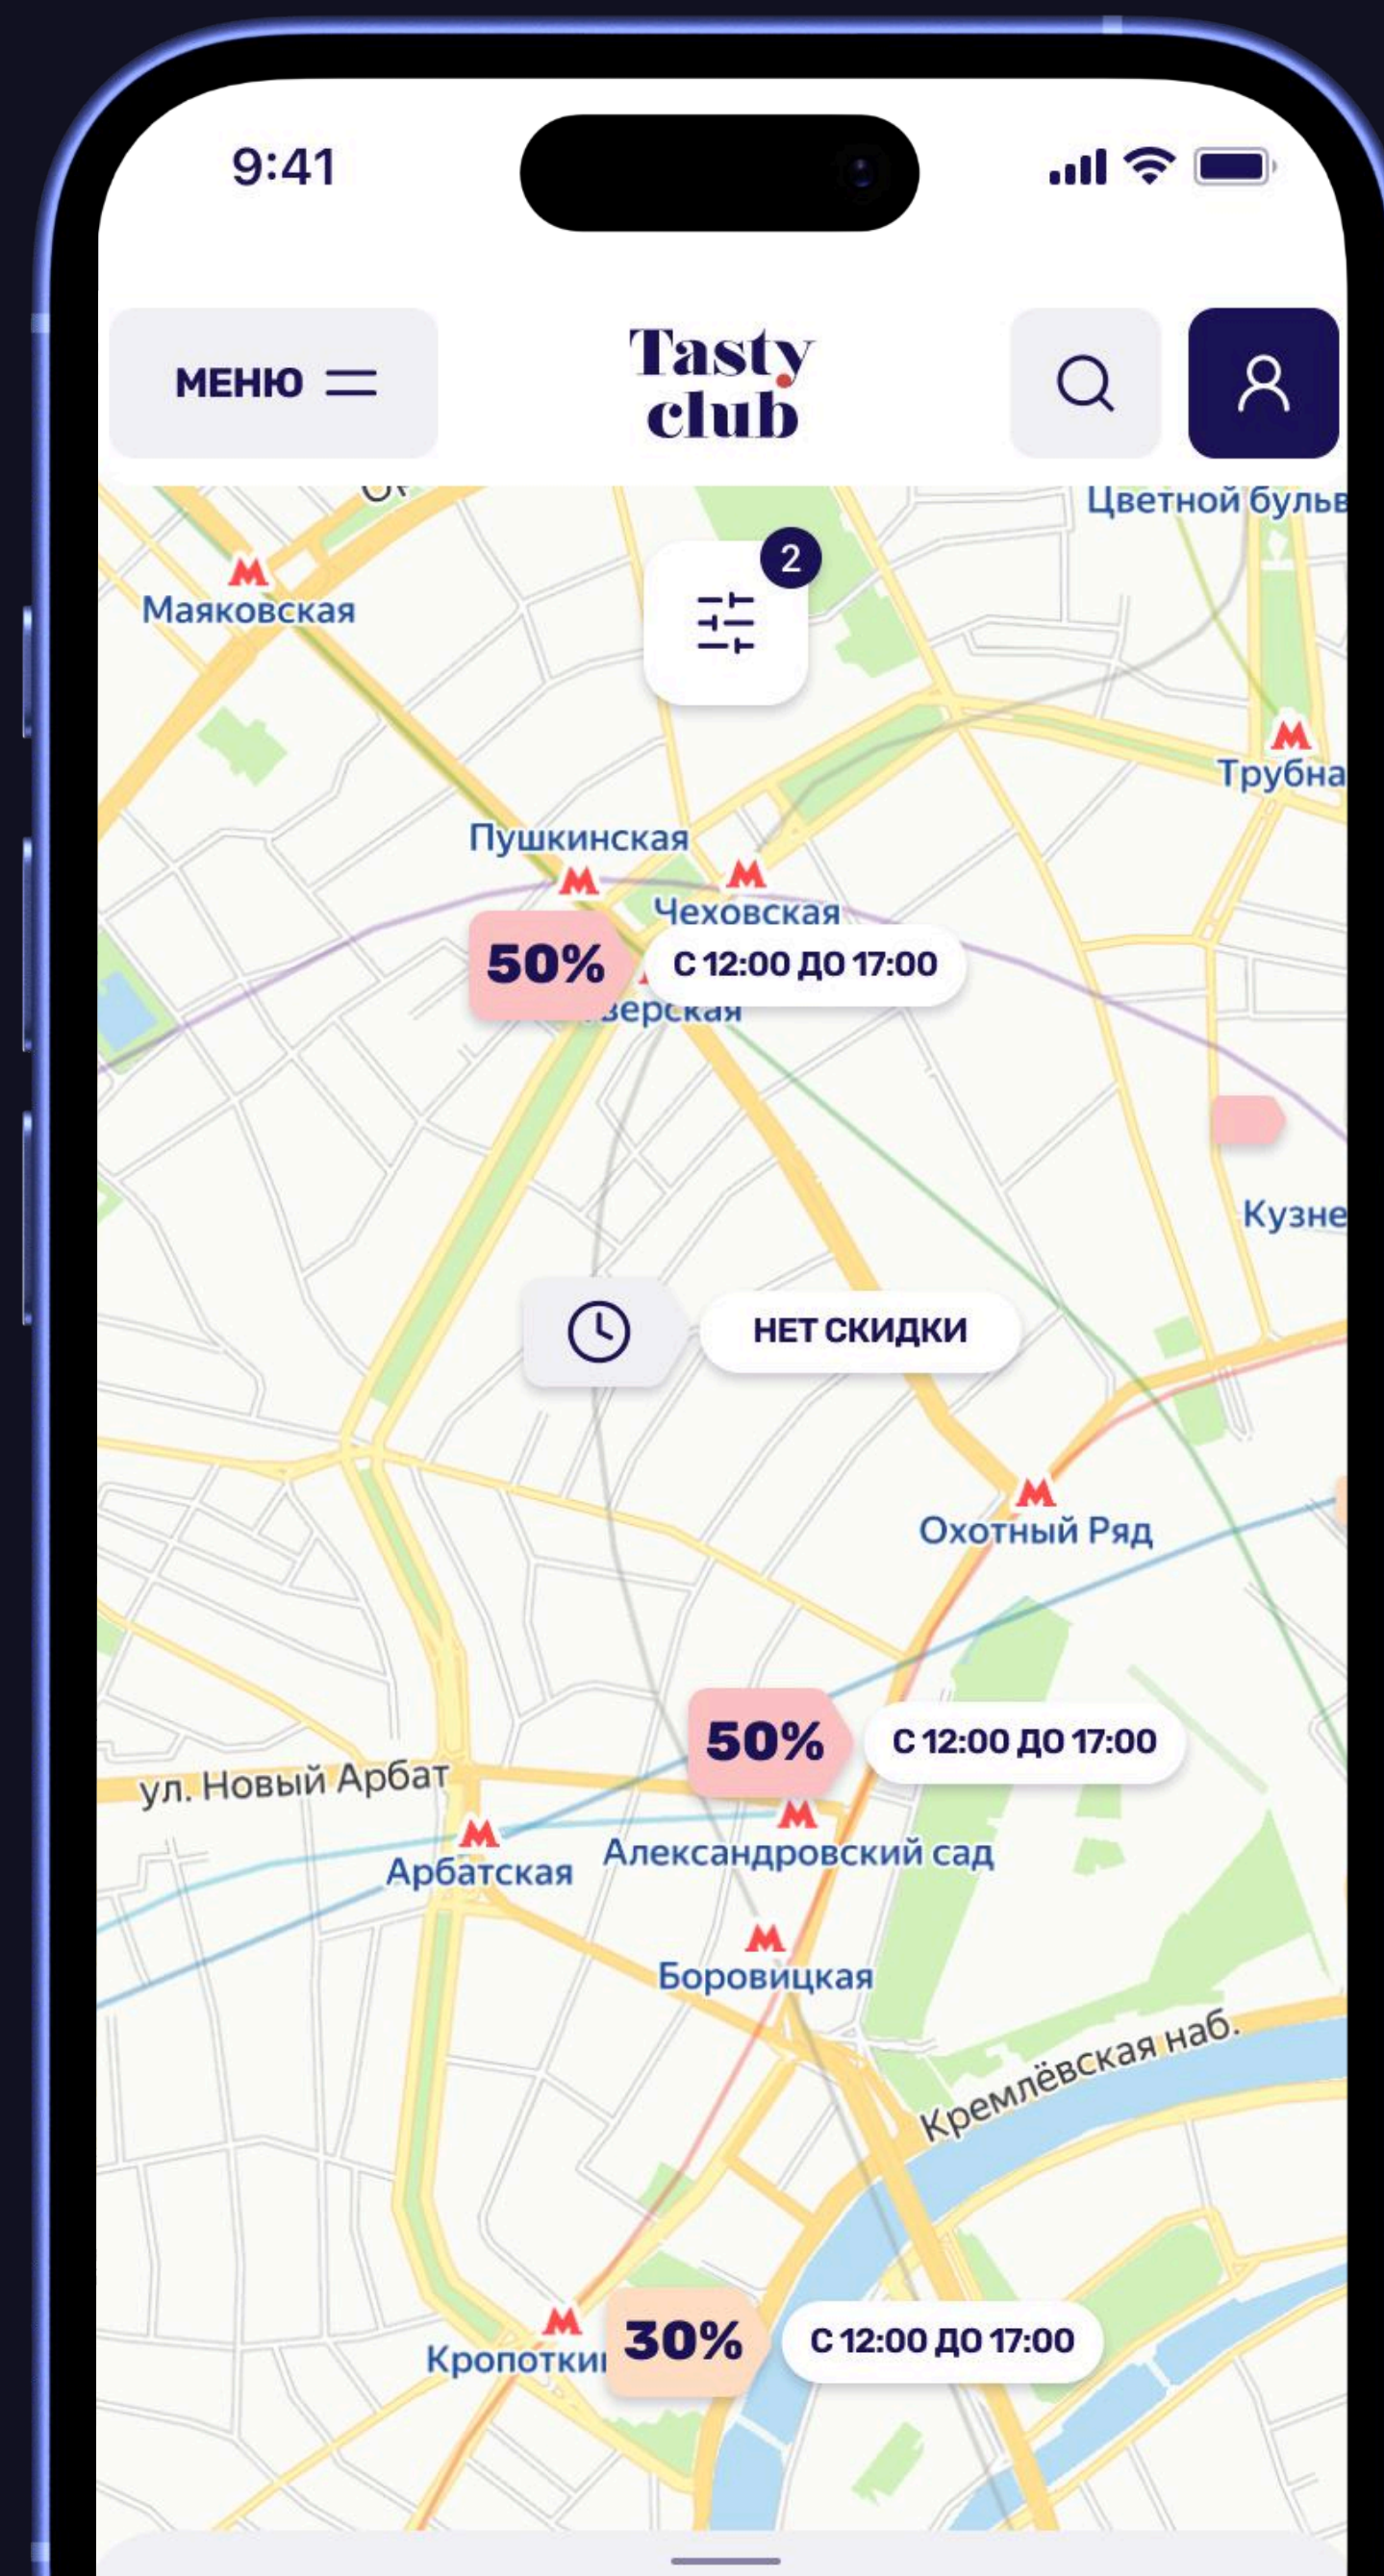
9:41

МЕНЮ

Tasty club

Цветной бульв

2

Маяковская

Трубна

Пушкинская

Чеховская

50%

С 12:00 ДО 17:00

верская

Кузне

НЕТ СКИДКИ

Охотный Ряд

50%

С 12:00 ДО 17:00

ул. Новый Арбат

Арбатская

Александровский сад

Боровицкая

Кремлёвская наб.

Кропотки

30%

С 12:00 ДО 17:00